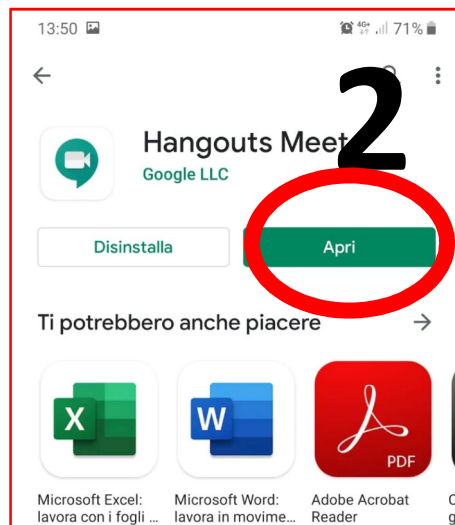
13:50

4G+ 71%

2

Hangouts Meet

Google LLC

Disinstalla

Apri

Ti potrebbero anche piacere

X

W

PDF

Microsoft Excel: lavora con i fogli ...

Microsoft Word: lavora in movime...

Adobe Acrobat Reader